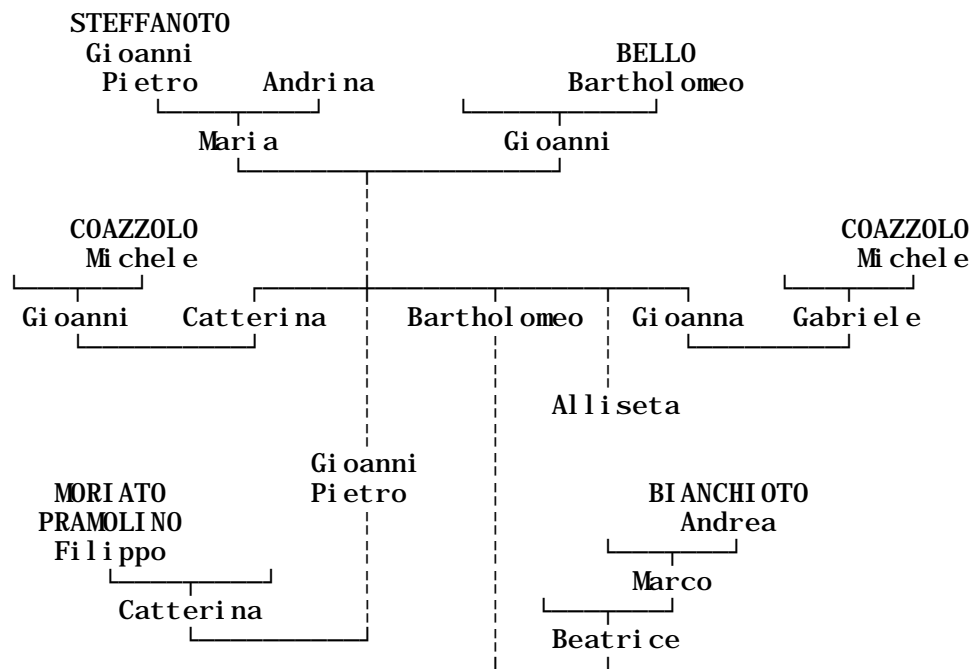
STEFFANOTO
Gioanni
Pietro Andrina
Maria

BELLO
Bartholomeo
Gioanni

COAZZOLO
Michele
Gioanni Catterina

Bartholomeo

Gioanna

COAZZOLO
Michele
Gabriele

Alliseta

Gioanni
Pietro

MORIATO
PRAMOLINO
Filippo
Catterina

BIANCHIOTO
Andrea
Marco
Beatrice